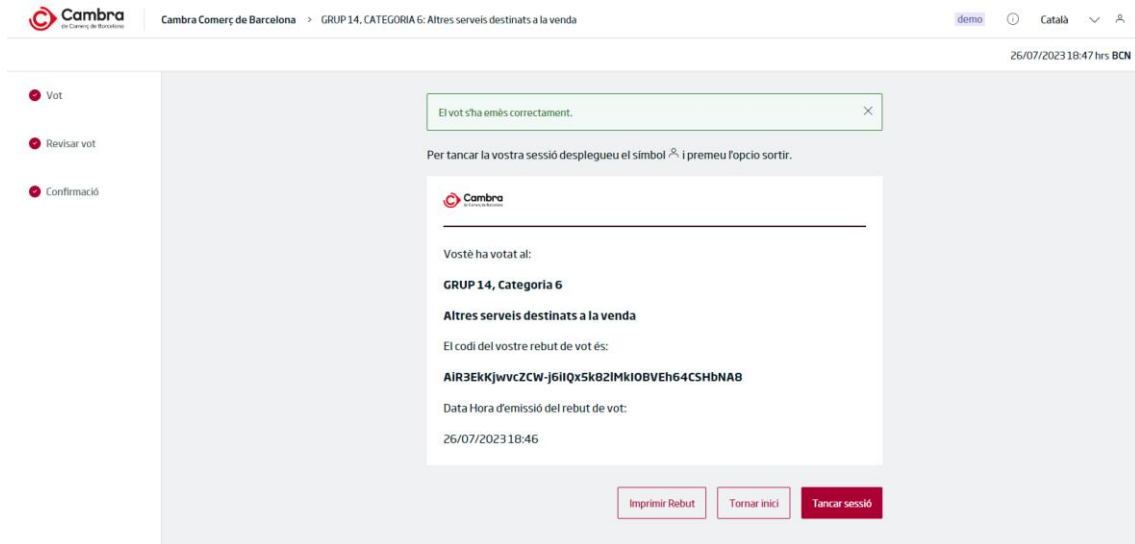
Cambra de Comerç de Barcelona

Cambra Comerç de Barcelona > GRUP 14, CATEGORIA 6: Altres serveis destinats a la venda

demo Català

26/07/2023 18:47 hrs BCN

Vot

Revisar vot

Confirmació

El vot s'ha emès correctament.

Per tancar la vostra sessió desplegueu el símbol i premeu l'opcio sortir.

Cambra de Comerç de Barcelona

Vostè ha votat al:

GRUP 14, Categoria 6

Altres serveis destinats a la venda

El codi del vostre rebut de vot és:

AiR3EkKjwvcZCW-j6iIQx5k82lMkIOBVEh64CSHbNA8

Data Hora d'emissió del rebut de vot:

26/07/2023 18:46

Imprimir Rebut

Tornar inici

Tancar sessió